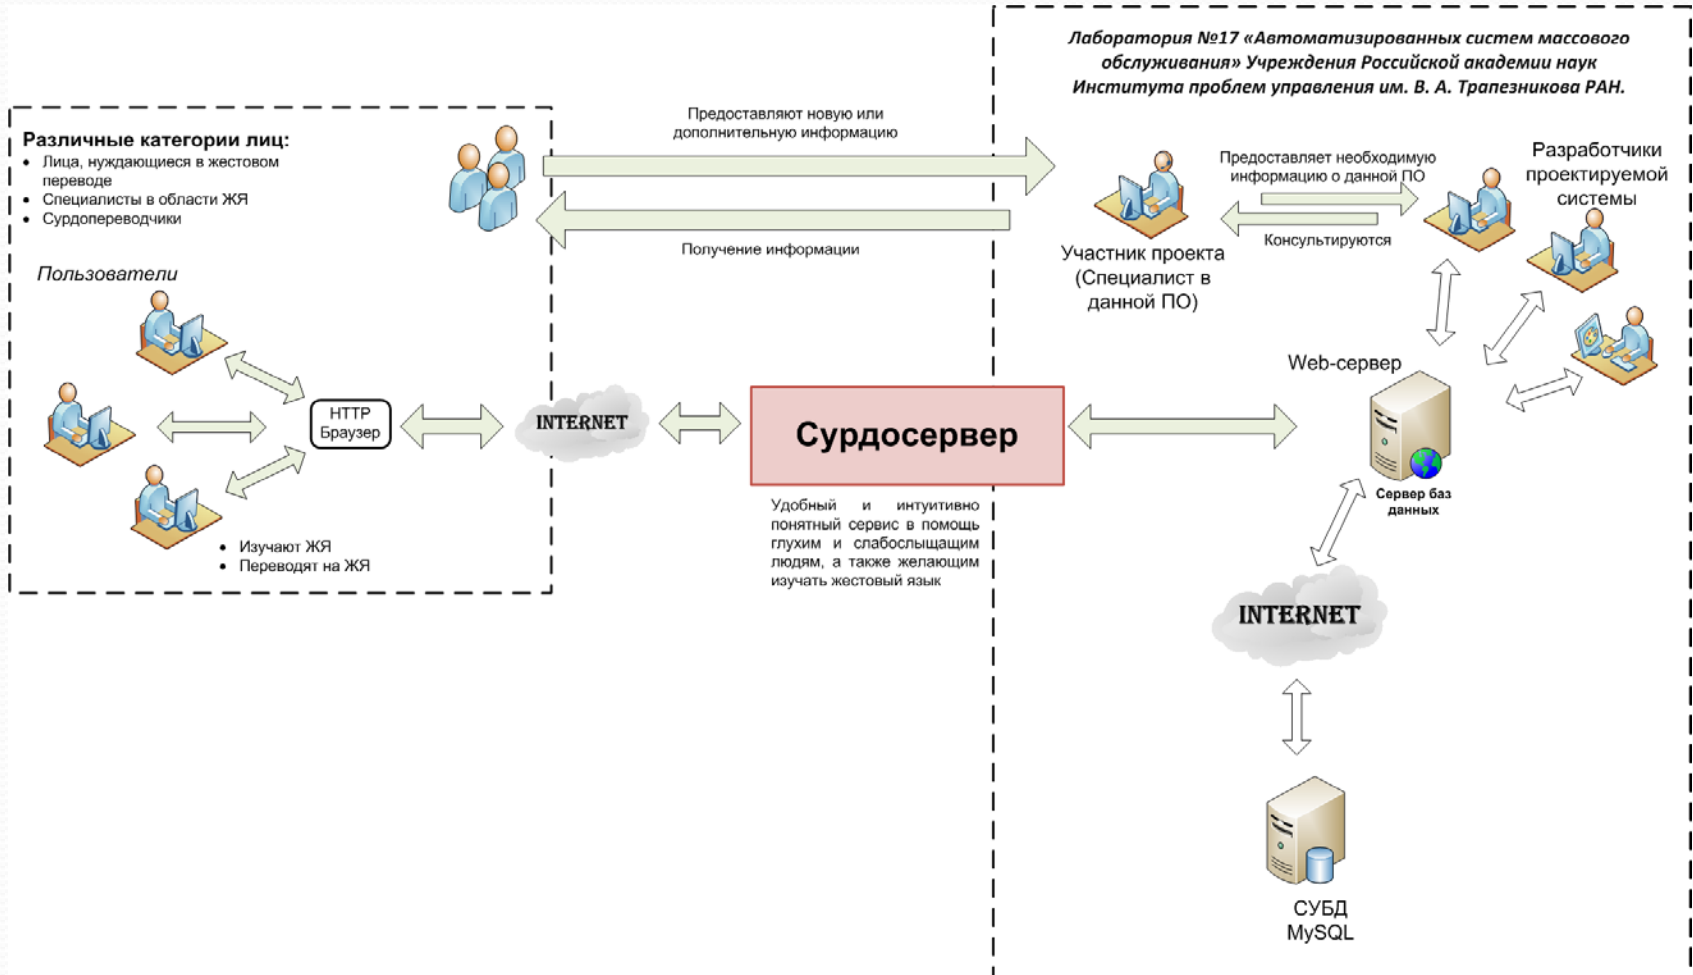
Лаборатория №17 «Автоматизированных систем массового обслуживания» Учреждения Российской академии наук Института проблем управления им. В. А. Трапезникова РАН.

Различные категории лиц:
- Лица, нуждающиеся в жестовом переводе
- Специалисты в области ЖЯ
- Сурдопереводчики

Предоставляют новую или дополнительную информацию

Получение информации

Предоставляет необходимую информацию о данной ПО

Консультируются

Разработчики проектируемой системы

Участник проекта (Специалист в данной ПО)

Пользователи

HTTP Браузер

INTERNET

Сурдосервер

Удобный и интуитивно понятный сервис в помощь глухим и слабослышащим людям, а также желающим изучать жестовый язык

Web-сервер

Сервер баз данных

- Изучают ЖЯ
- Переводят на ЖЯ

INTERNET

СУБД MySQL